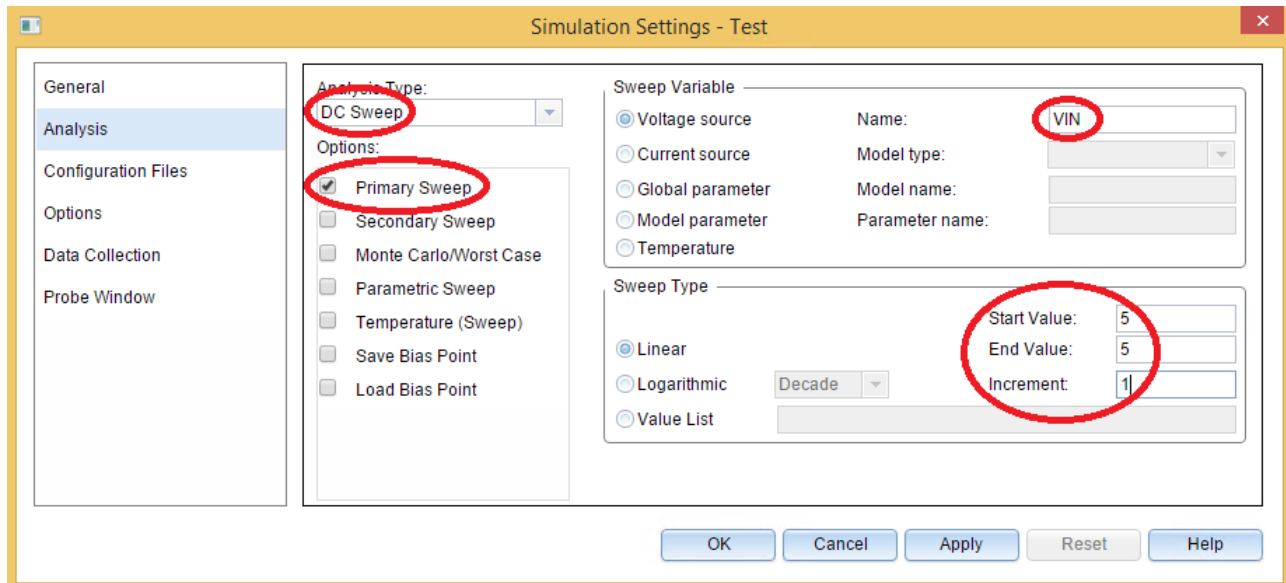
Simulation Settings - Test

General
Analysis
Configuration Files
Options
Data Collection
Probe Window

Analysis Type:
DC Sweep
Options:
Primary Sweep
Secondary Sweep
Monte Carlo/Worst Case
Parametric Sweep
Temperature (Sweep)
Save Bias Point
Load Bias Point

Sweep Variable
Voltage source
Current source
Global parameter
Model parameter
Temperature
Name: VIN
Model type:
Model name:
Parameter name:

Sweep Type
Linear
Logarithmic
Decade
Value List
Start Value: 5
End Value: 5
Increment: 1

OK
Cancel
Apply
Reset
Help